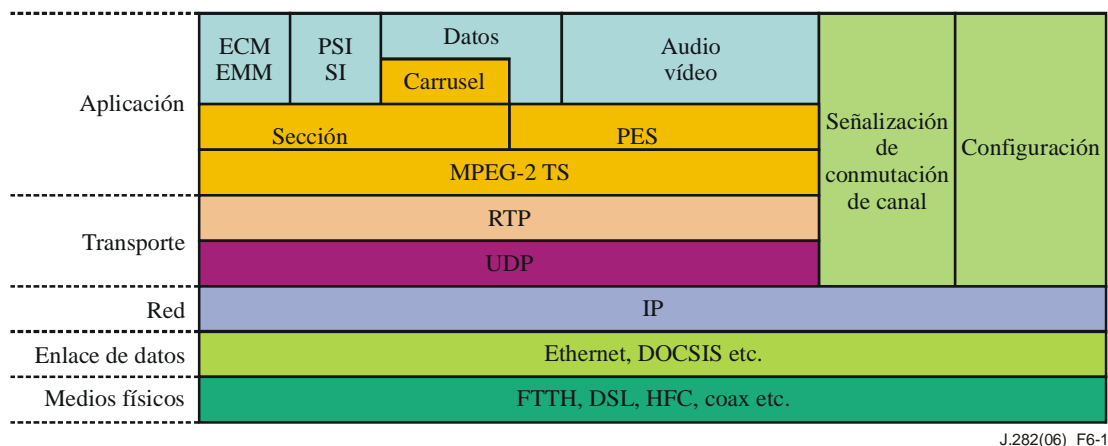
Aplicación

ECM
EMM

PSI
SI

Datos

Carrusel

Audio
vídeo

Sección

PES

MPEG-2 TS

Señalización de conmutación de canal

Configuración

Transporte

RTP

UDP

Red

IP

Enlace de datos

Ethernet, DOCSIS etc.

Medios físicos

FTTH, DSL, HFC, coax etc.

J.282(06)_F6-1